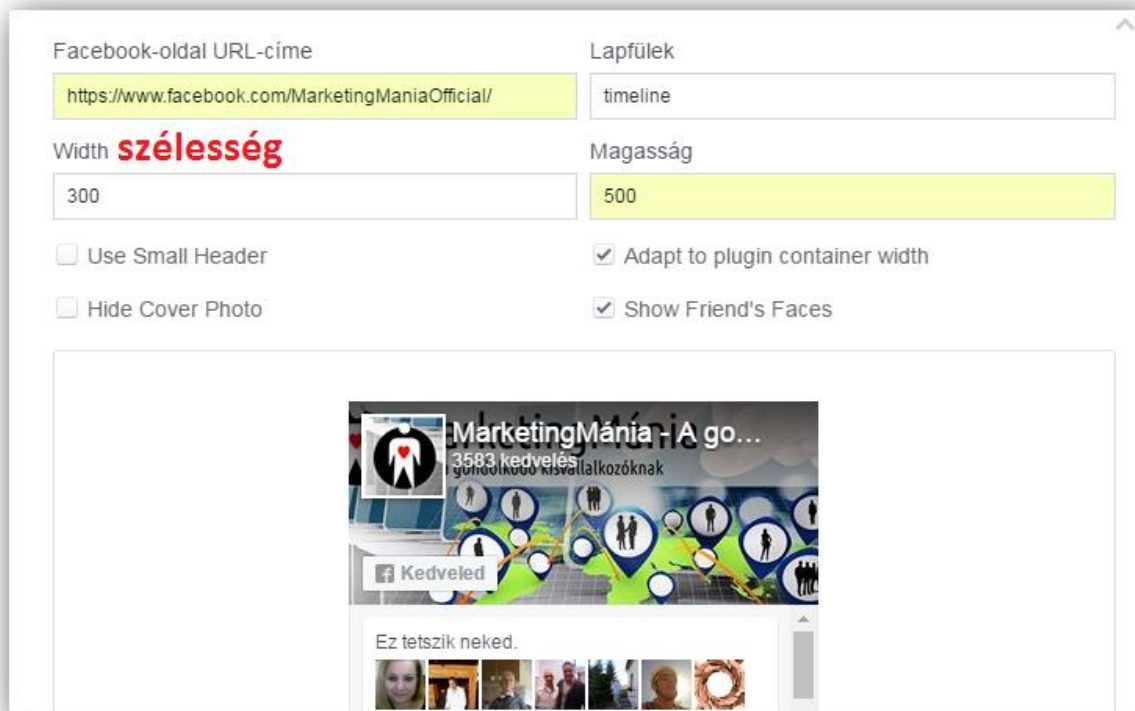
Facebook-oldal URL-címe

https://www.facebook.com/MarketingManiaOfficial/

Lapfülek

timeline

Width szélesség

300

Magasság

500

Use Small Header

Adapt to plugin container width

Hide Cover Photo

Show Friend's Faces

MarketingMánia - A go...
3583 kedvelés
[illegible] kisvállalkozóknak

Kedveled

Ez tetszik neked.